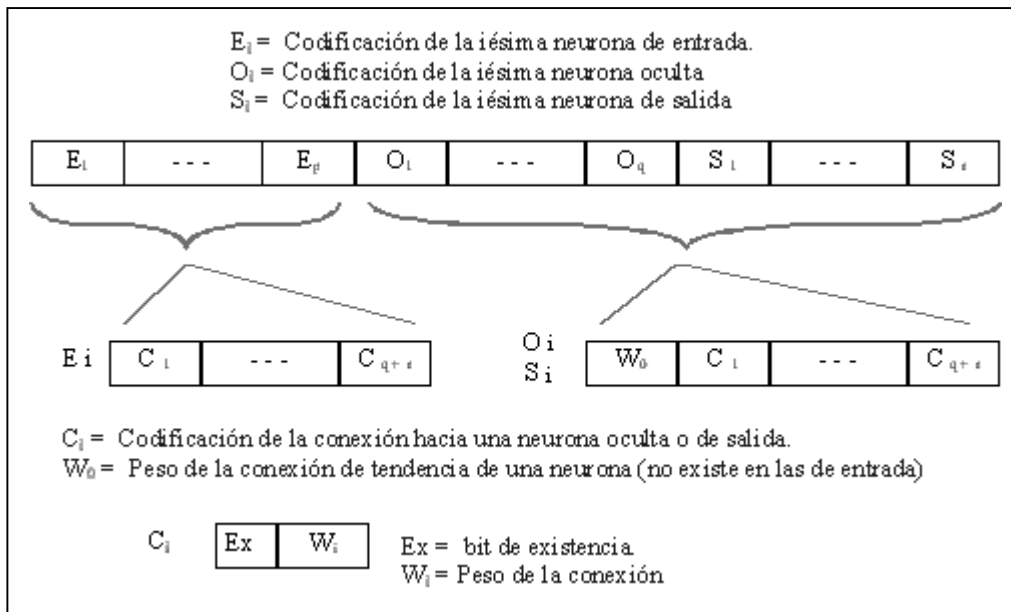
$E_i$ = Codificación de la iésima neurona de entrada.
$O_i$ = Codificación de la iésima neurona oculta
$S_i$ = Codificación de la iésima neurona de salida

| $E_1$ | - - - | $E_p$ | $O_1$ | - - - | $O_q$ | $S_1$ | - - - | $S_s$ |
|---|---|---|---|---|---|---|---|---|

Ei

| $C_1$ | - - - | $C_{q+s}$ |
|---|---|---|

Oi
Si

| $W_0$ | $C_1$ | - - - | $C_{q+s}$ |
|---|---|---|---|

$C_i$ = Codificación de la conexión hacia una neurona oculta o de salida.
$W_0$ = Peso de la conexión de tendencia de una neurona (no existe en las de entrada)

$C_i$

| Ex | $W_i$ |
|---|---|

Ex = bit de existencia
$W_i$ = Peso de la conexión